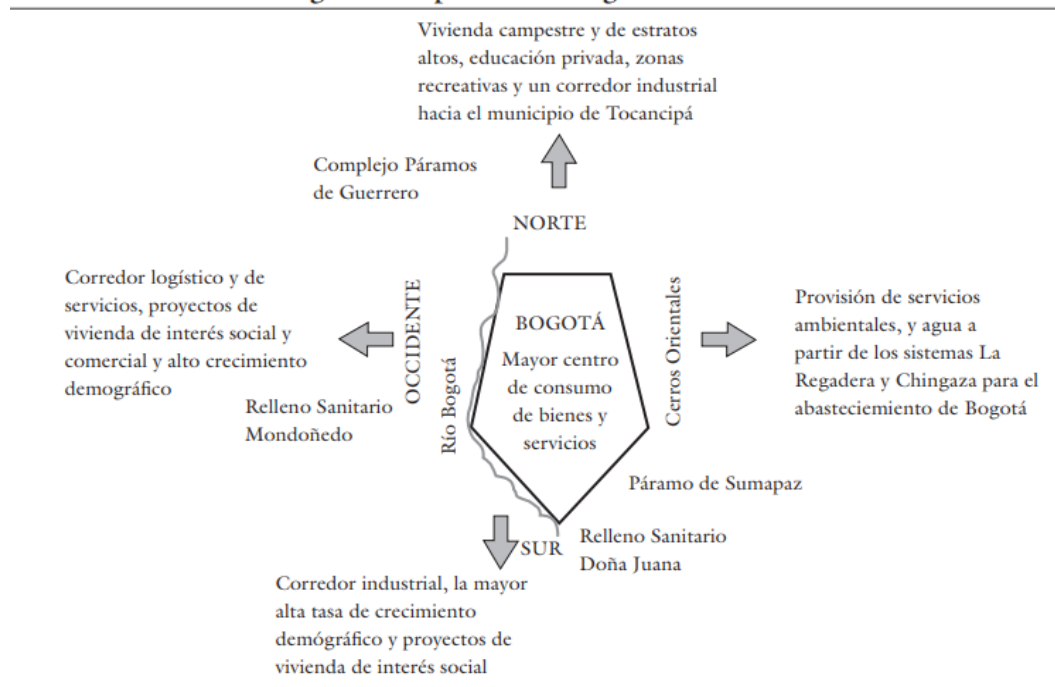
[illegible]

Vivienda campestre y de estratos altos, educación privada, zonas recreativas y un corredor industrial hacia el municipio de Tocancipá

Complejo Páramos de Guerrero

NORTE

Corredor logístico y de servicios, proyectos de vivienda de interés social y comercial y alto crecimiento demográfico

OCCIDENTE

Relleno Sanitario Mondoñedo

Río Bogotá

BOGOTÁ
Mayor centro de consumo de bienes y servicios

Cerros Orientales

Provisión de servicios ambientales, y agua a partir de los sistemas La Regadera y Chingaza para el abastecimiento de Bogotá

Páramo de Sumapaz

SUR

Relleno Sanitario Doña Juana

Corredor industrial, la mayor alta tasa de crecimiento demógráfico y proyectos de vivienda de interés social